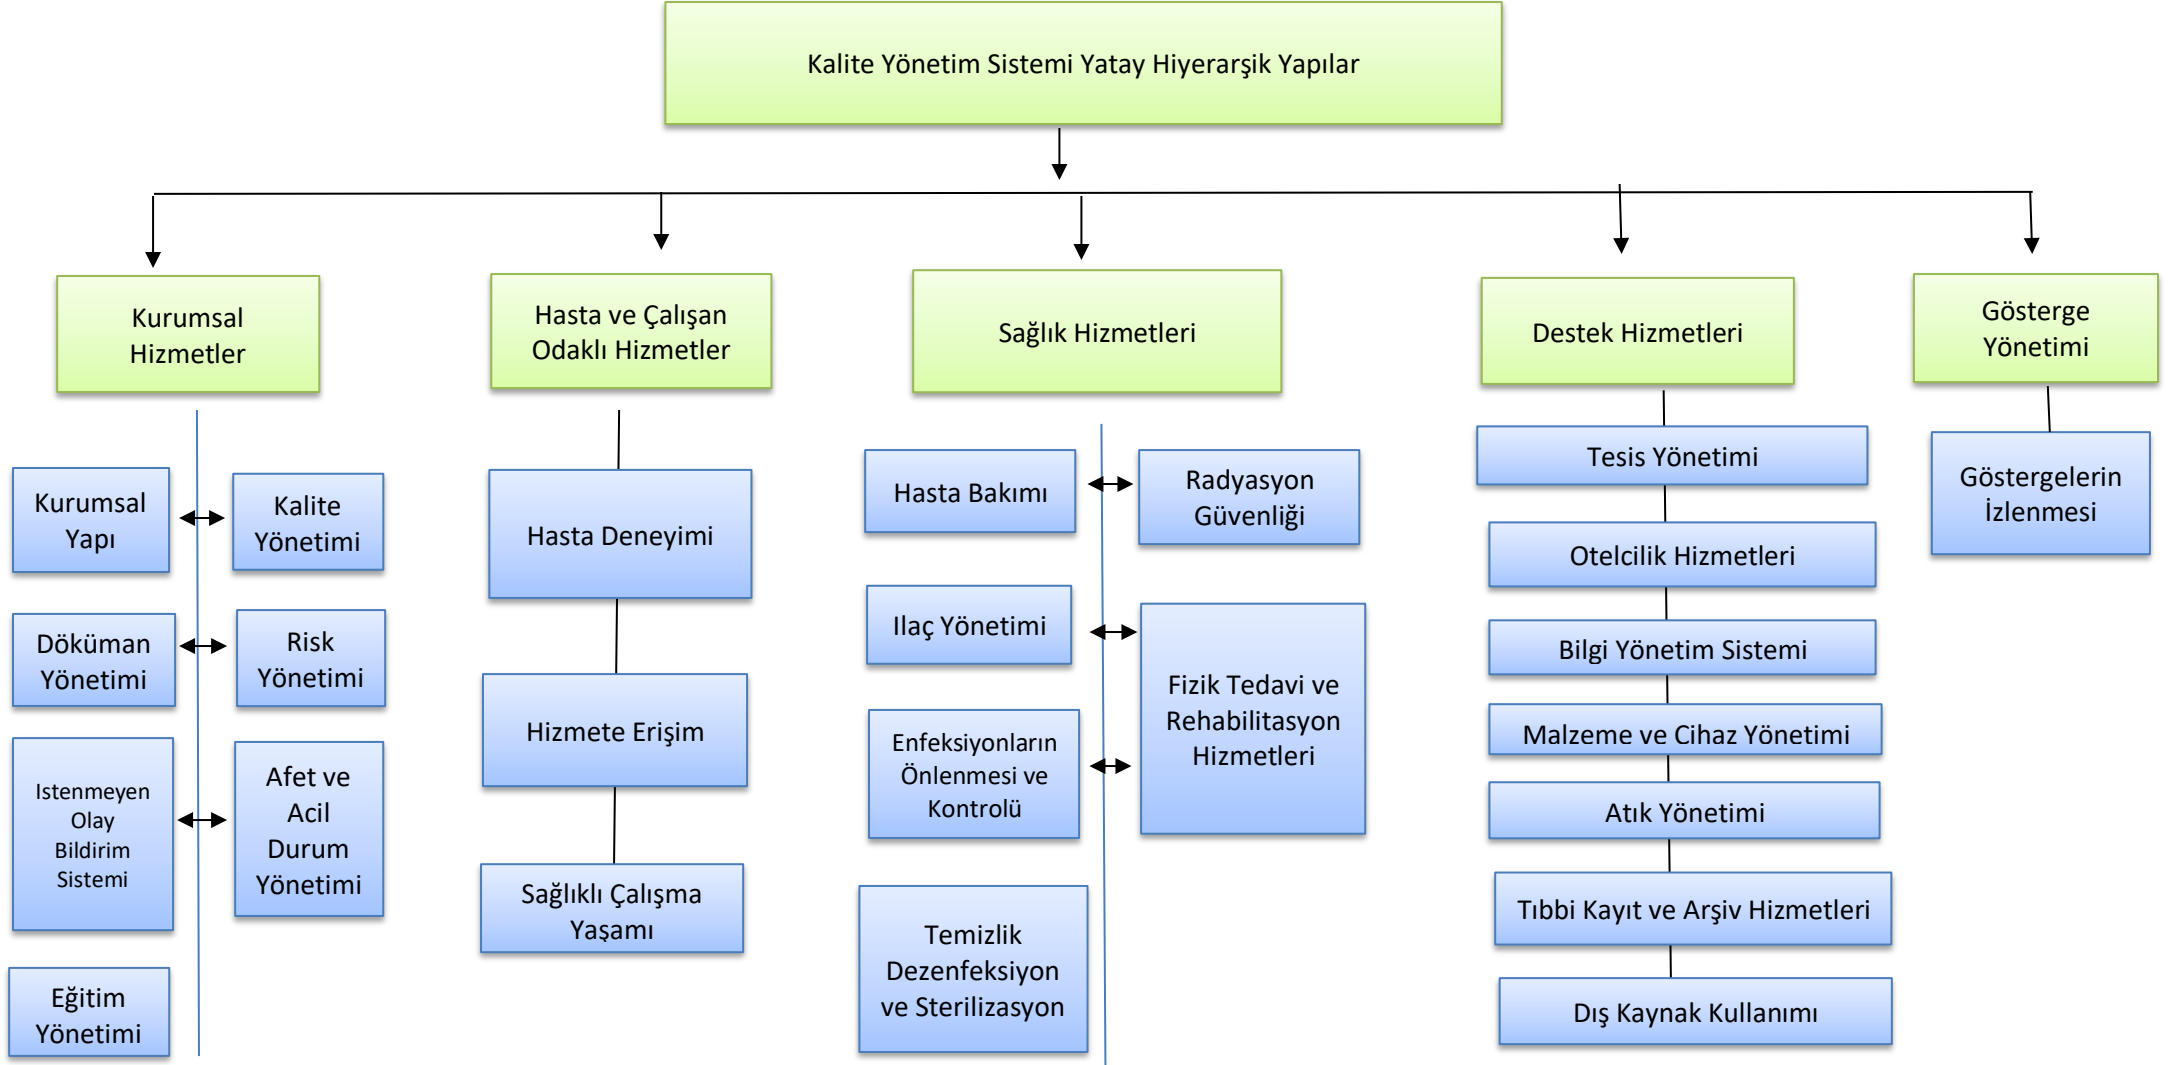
Kalite Yönetim Sistemi Yatay Hiyerarşik Yapılar

Kurumsal Hizmetler

Hasta ve Çalışan Odaklı Hizmetler

Sağlık Hizmetleri

Destek Hizmetleri

Gösterge Yönetimi

Kurumsal Yapı

Kalite Yönetimi

Döküman Yönetimi

Risk Yönetimi

Istenmeyen Olay Bildirim Sistemi

Afet ve Acil Durum Yönetimi

Eğitim Yönetimi

Hasta Deneyimi

Hizmete Erişim

Sağlıklı Çalışma Yaşamı

Hasta Bakımı

Radyasyon Güvenliği

Ilaç Yönetimi

Fizik Tedavi ve Rehabilitasyon Hizmetleri

Enfeksiyonların Önlenmesi ve Kontrolü

Temizlik Dezenfeksiyon ve Sterilizasyon

Tesis Yönetimi

Otelcilik Hizmetleri

Bilgi Yönetim Sistemi

Malzeme ve Cihaz Yönetimi

Atık Yönetimi

Tıbbi Kayıt ve Arşiv Hizmetleri

Dış Kaynak Kullanımı

Göstergelerin İzlenmesi